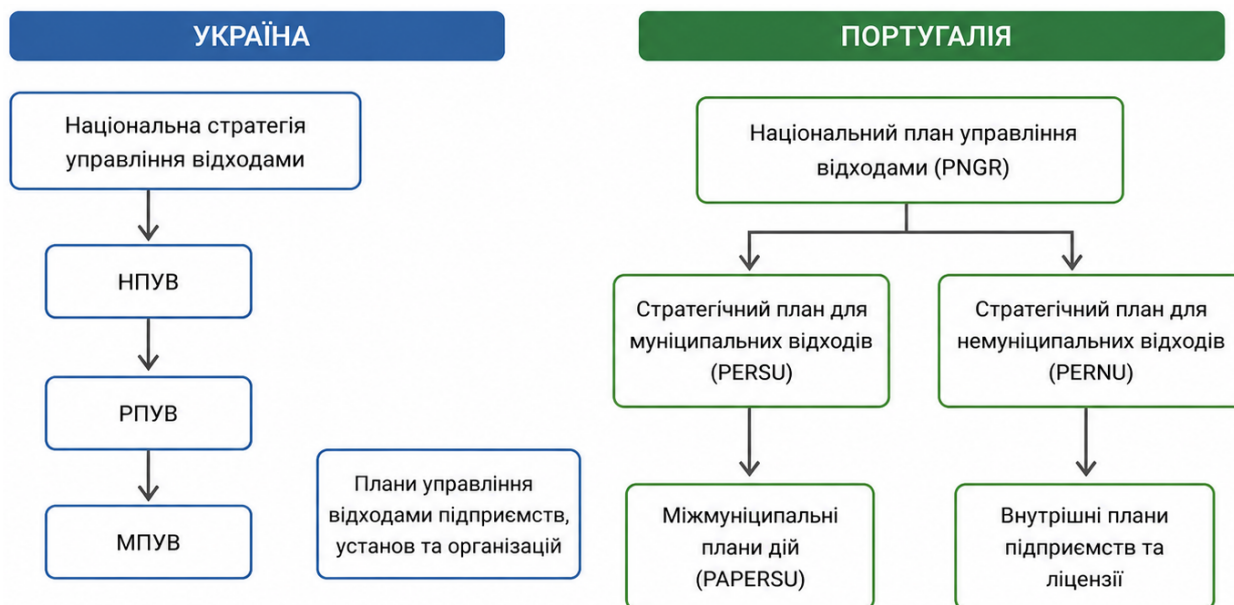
УКРАЇНА

Національна стратегія управління відходами

НПУВ

РПУВ

МПУВ

Плани управління відходами підприємств, установ та організацій

ПОРТУГАЛІЯ

Національний план управління відходами (PNGR)

Стратегічний план для муніципальних відходів (PERSU)

Стратегічний план для немуніципальних відходів (PERNU)

Міжмуніципальні плани дій (PAPERSU)

Внутрішні плани підприємств та ліцензії